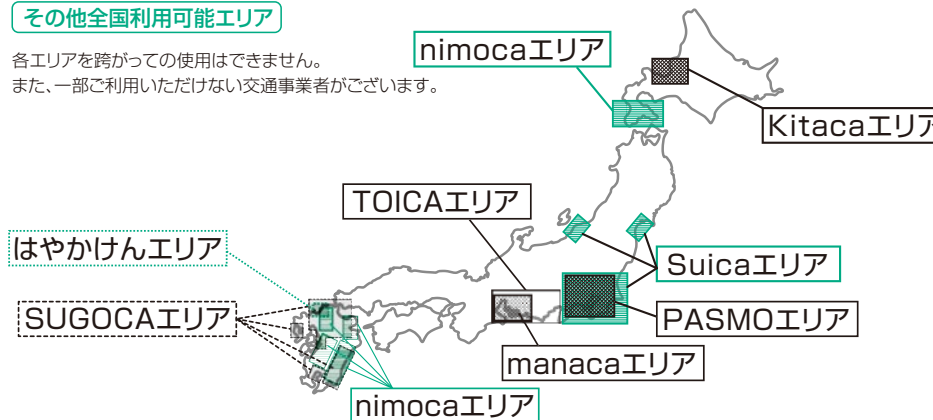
その他全国利用可能エリア

各エリアを跨がっての使用はできません。
また、一部ご利用いただけない交通事業者がございます。

nimocaエリア

Kitacaエリア

TOICAエリア

はやかけんエリア

Suicaエリア

SUGOCAエリア

PASMOエリア

manacaエリア

nimocaエリア